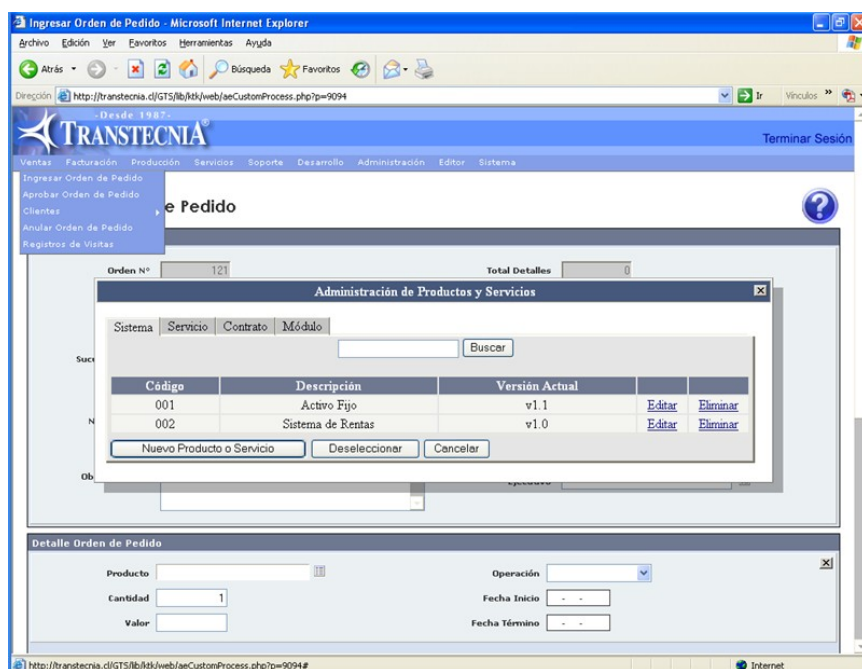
Ingresar Orden de Pedido - Microsoft Internet Explorer

Archivo Edición Ver Favoritos Herramientas Ayuda

Atrás Búsqueda Favoritos

Dirección http://transtecnia.cl/GTS/lib/ktk/web/aeCustomProcess.php?p=9094 Ir Vínculos

-Desde 1987-
TRANSTECNIA

Terminar Sesión

Ventas Facturación Producción Servicios Soporte Desarrollo Administración Editor Sistema

Ingresar Orden de Pedido
Aprobar Orden de Pedido
Clientes
Anular Orden de Pedido
Registros de Visitas

e Pedido

Orden N° 121

Total Detalles 0

Administración de Productos y Servicios

Sistema Servicio Contrato Módulo

Buscar

| Código | Descripción | Versión Actual | | |
|---|---|---|---|---|
| 001 | Activo Fijo | v1.1 | Editar | Eliminar |
| 002 | Sistema de Rentas | v1.0 | Editar | Eliminar |

Nuevo Producto o Servicio Deseleccionar Cancelar

Suc

N

Ob

Ejecutivo

Detalle Orden de Pedido

Producto

Operación

Cantidad 1

Fecha Inicio - -

Valor

Fecha Término - -

http://transtecnia.cl/GTS/lib/ktk/web/aeCustomProcess.php?p=9094#

Internet